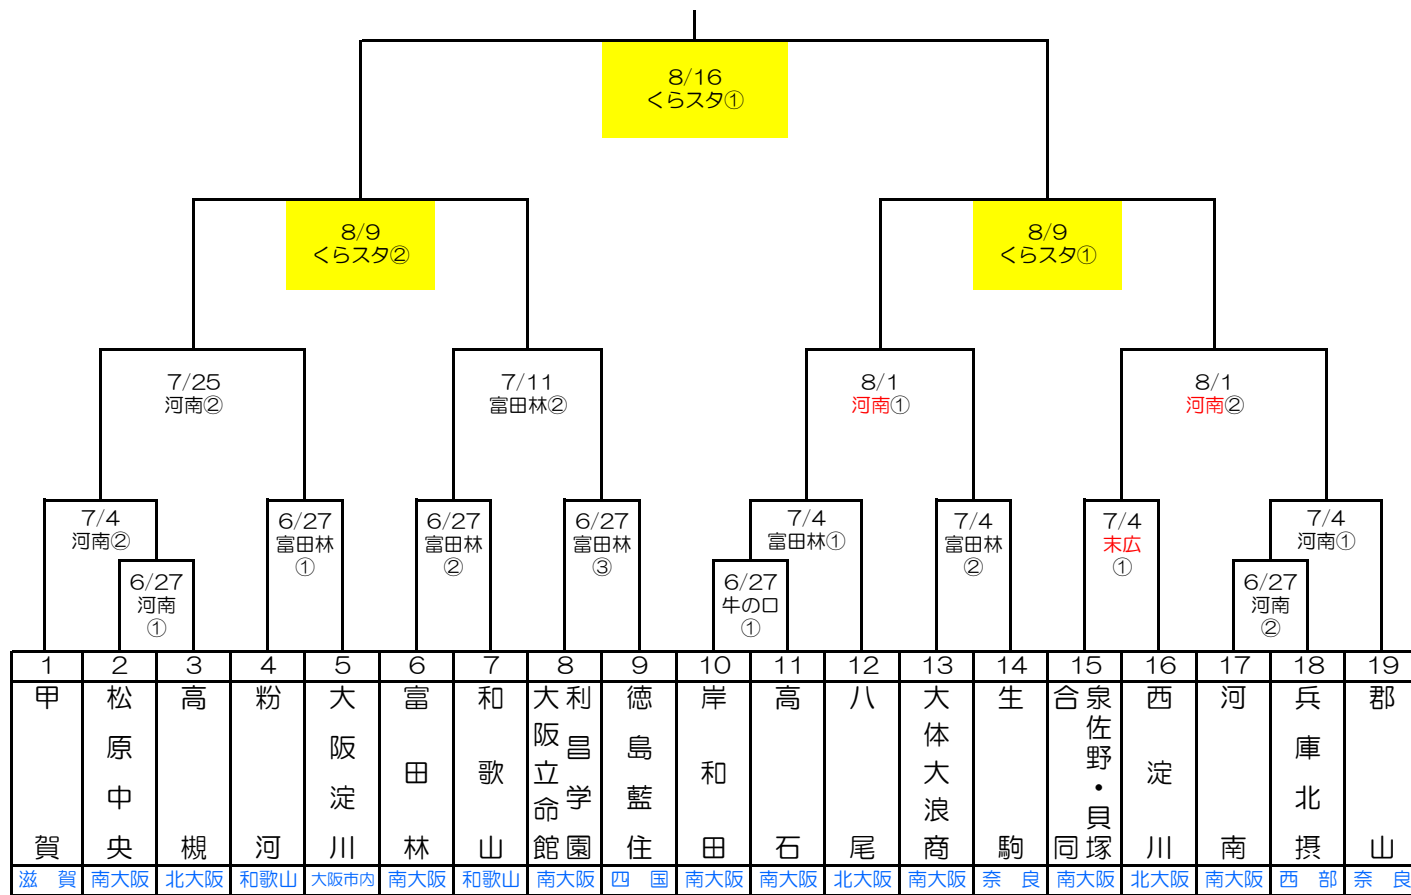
8/16
くらスタ①

8/9
くらスタ②

8/9
くらスタ①

7/25
河南②

7/11
富田林②

8/1
河南①

8/1
河南②

7/4
河南②

6/27
河南
①

6/27
富田林
①

6/27
富田林
②

6/27
富田林
③

7/4
富田林①

6/27
牛の口
①

7/4
富田林
②

7/4
末広
①

7/4
河南①

6/27
河南
②

| 1 | 2 | 3 | 4 | 5 | 6 | 7 | 8 | 9 | 10 | 11 | 12 | 13 | 14 | 15 | 16 | 17 | 18 | 19 |
|---|---|---|---|---|---|---|---|---|---|---|---|---|---|---|---|---|---|---|
| 甲賀 | 松原中央 | 高槻 | 粉河 | 大阪淀川 | 富田林 | 和歌山 | 大阪立命館 利昌学園 | 徳島藍住 | 岸和田 | 高石 | 八尾 | 大体大浪商 | 生駒 | 合同 泉佐野・貝塚 | 西淀川 | 河南 | 兵庫北摂 | 郡山 |
| 滋賀 | 南大阪 | 北大阪 | 和歌山 | 大阪市内 | 南大阪 | 和歌山 | 南大阪 | 四国 | 南大阪 | 南大阪 | 北大阪 | 南大阪 | 奈良 | 南大阪 | 北大阪 | 南大阪 | 西部 | 奈良 |